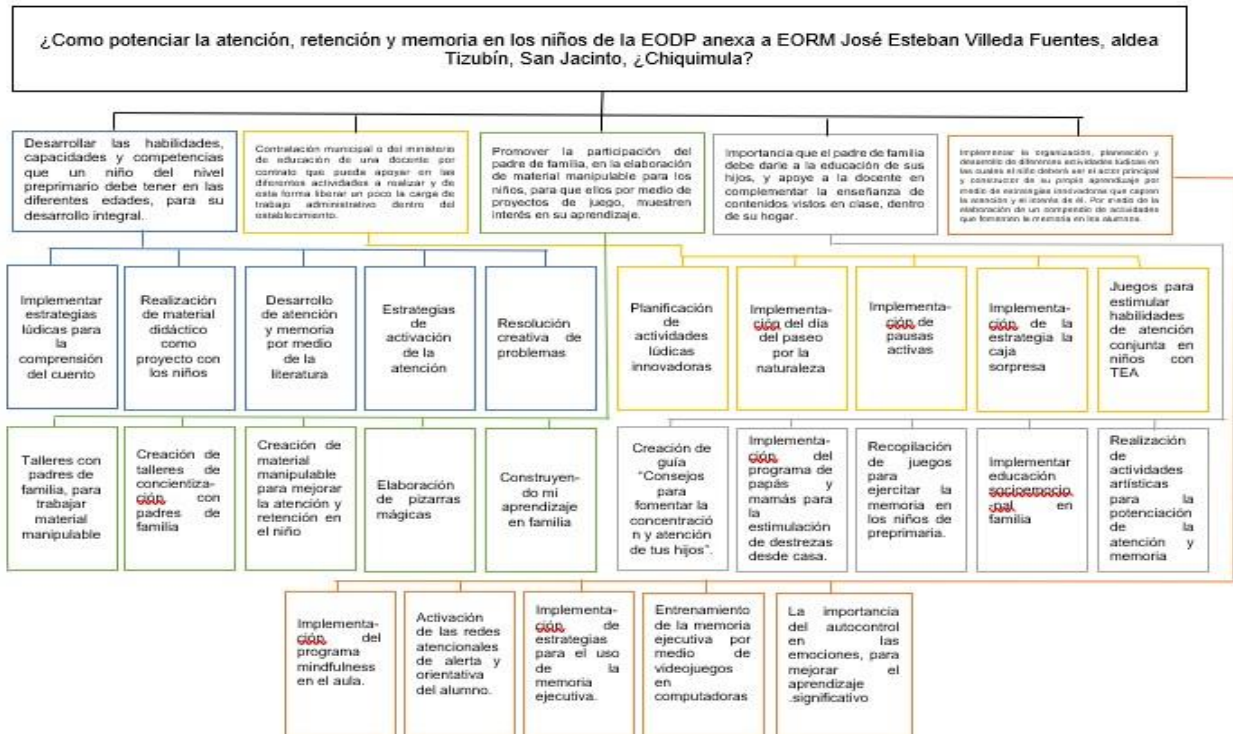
¿Como potenciar la atención, retención y memoria en los niños de la EODP anexa a EORM José Esteban Villeda Fuentes, aldea Tizubín, San Jacinto, ¿Chiquimula?

Desarrollar las habilidades, capacidades y competencias que un niño del nivel preprimario debe tener en las diferentes edades, para su desarrollo integral.

Contratación municipal o del ministerio de educación de una docente por contrato que pueda apoyar en las diferentes actividades a realizar y de esta forma liberar un poco la carga de trabajo administrativo dentro del establecimiento.

Promover la participación del padre de familia, en la elaboración de material manipulable para los niños, para que ellos por medio de proyectos de juego, muestren interés en su aprendizaje.

Importancia que el padre de familia debe darle a la educación de sus hijos, y apoye a la docente en complementar la enseñanza de contenidos vistos en clase, dentro de su hogar.

Implementar la organización, planeación y desarrollo de diferentes actividades lúdicas en las cuales el niño deberá ser el actor principal y constructor de su propio aprendizaje por medio de estrategias innovadoras que capten la atención y el interés de él. Por medio de la elaboración de un compendio de actividades que fomenten la memoria en los alumnos.

Implementar estrategias lúdicas para la comprensión del cuento

Realización de material didáctico como proyecto con los niños

Desarrollo de atención y memoria por medio de la literatura

Estrategias de activación de la atención

Resolución creativa de problemas

Planificación de actividades lúdicas innovadoras

Implementación del día del paseo por la naturaleza

Implementación de pausas activas

Implementación de la estrategia la caja sorpresa

Juegos para estimular habilidades de atención conjunta en niños con TEA

Talleres con padres de familia, para trabajar material manipulable

Creación de talleres de concientización con padres de familia

Creación de material manipulable para mejorar la atención y retención en el niño

Elaboración de pizarras mágicas

Construyendo mi aprendizaje en familia

Creación de guía "Consejos para fomentar la concentración y atención de tus hijos".

Implementación del programa de papás y mamás para la estimulación de destrezas desde casa.

Recopilación de juegos para ejercitar la memoria en los niños de preprimaria.

Implementar educación socioemocional en familia

Realización de actividades artísticas para la potenciación de la atención y memoria

Implementación del programa mindfulness en el aula.

Activación de las redes atencionales de alerta y orientativa del alumno.

Implementación de estrategias para el uso de la memoria ejecutiva.

Entrenamiento de la memoria ejecutiva por medio de videojuegos en computadoras

La importancia del autocontrol en las emociones, para mejorar el aprendizaje .significativo